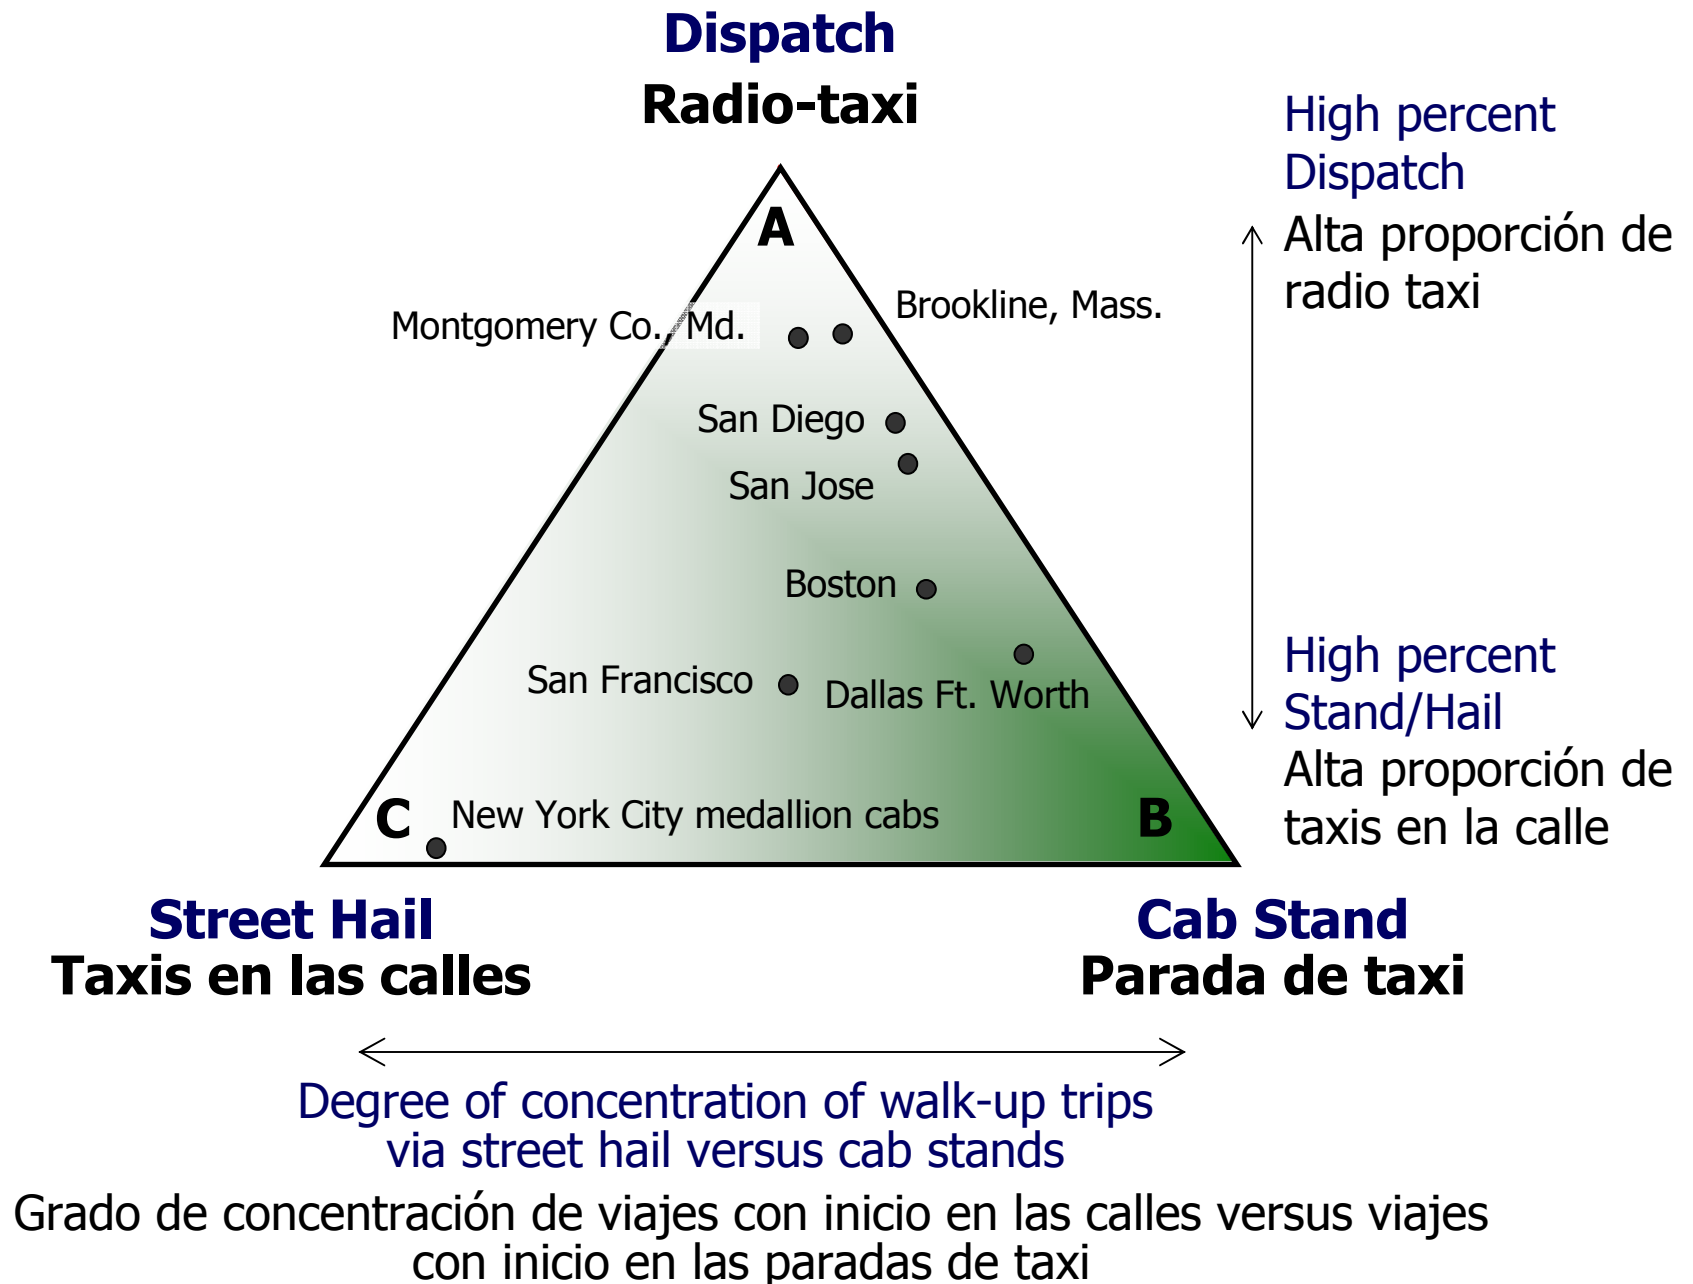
Dispatch
Radio-taxi

High percent Dispatch
Alta proporción de radio taxi

A

Montgomery Co., Md.

Brookline, Mass.

San Diego

San Jose

Boston

San Francisco

Dallas Ft. Worth

C

New York City medallion cabs

B

High percent Stand/Hail
Alta proporción de taxis en la calle

Street Hail
Taxis en las calles

Cab Stand
Parada de taxi

Degree of concentration of walk-up trips via street hail versus cab stands

Grado de concentración de viajes con inicio en las calles versus viajes con inicio en las paradas de taxi